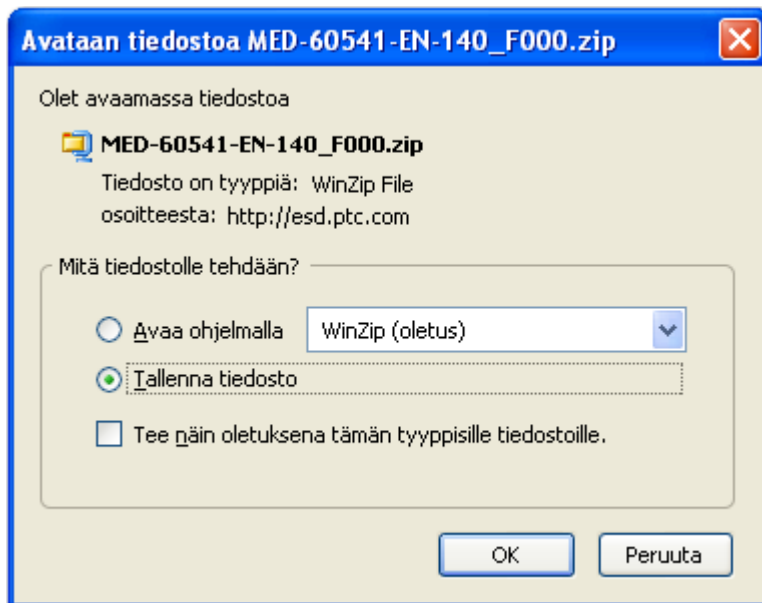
Avataan tiedostoa MED-60541-EN-140_F000.zip

Olet avaamassa tiedostoa

MED-60541-EN-140_F000.zip

Tiedosto on tyyppiä: WinZip File
osoitteesta: http://esd.ptc.com

Mitä tiedostolle tehdään?

Avaa ohjelmalla WinZip (oletus)

Tallenna tiedosto

Tee näin oletuksena tämän tyyppisille tiedostoille.

OK Peruuta